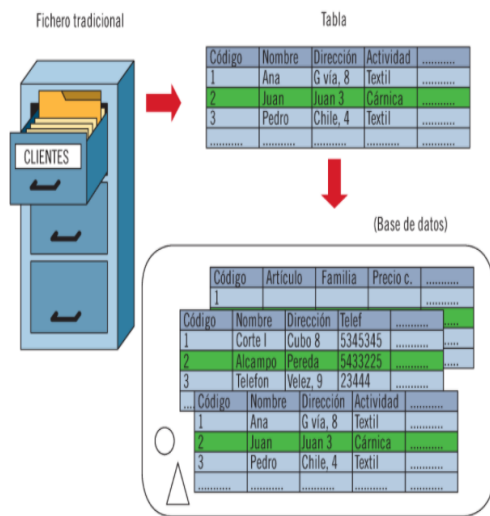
Fichero tradicional

Tabla

CLIENTES

| Código | Nombre | Dirección | Actividad | ........... |
|---|---|---|---|---|
| 1 | Ana | G vía, 8 | Textil | ........... |
| 2 | Juan | Juan 3 | Cárnica | ........... |
| 3 | Pedro | Chile, 4 | Textil | ........... |
| ........... | ........... | ........... | ........... | ........... |

(Base de datos)

| Código | Artículo | Familia | Precio c. | ........... |
|---|---|---|---|---|
| 1 | | | | ........... |

| Código | Nombre | Dirección | Telef | ........... |
|---|---|---|---|---|
| 1 | Corte I | Cubo 8 | 5345345 | ........... |
| 2 | Alcampo | Pereda | 5433225 | ........... |
| 3 | Telefon | Velez, 9 | 23444 | ........... |

| Código | Nombre | Dirección | Actividad | ........... |
|---|---|---|---|---|
| 1 | Ana | G vía, 8 | Textil | ........... |
| 2 | Juan | Juan 3 | Cárnica | ........... |
| 3 | Pedro | Chile, 4 | Textil | ........... |
| ........... | ........... | ........... | ........... | ........... |